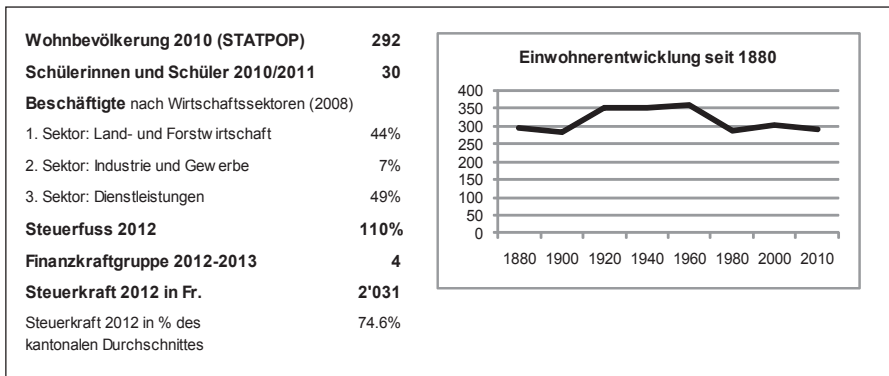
| | |
|---|---|
| **Wohnbevölkerung 2010 (STATPOP)** | **292** |
| **Schülerinnen und Schüler 2010/2011** | **30** |
| **Beschäftigte** nach Wirtschaftssektoren (2008) | |
| 1. Sektor: Land- und Forstw irtschaft | 44% |
| 2. Sektor: Industrie und Gew erbe | 7% |
| 3. Sektor: Dienstleistungen | 49% |
| **Steuerfuss 2012** | **110%** |
| **Finanzkraftgruppe 2012-2013** | **4** |
| **Steuerkraft 2012 in Fr.** | **2'031** |
| Steuerkraft 2012 in % des kantonalen Durchschnittes | 74.6% |

**Einwohnerentwicklung seit 1880**

400
350
300
250
200
150
100
50
0

1880 1900 1920 1940 1960 1980 2000 2010